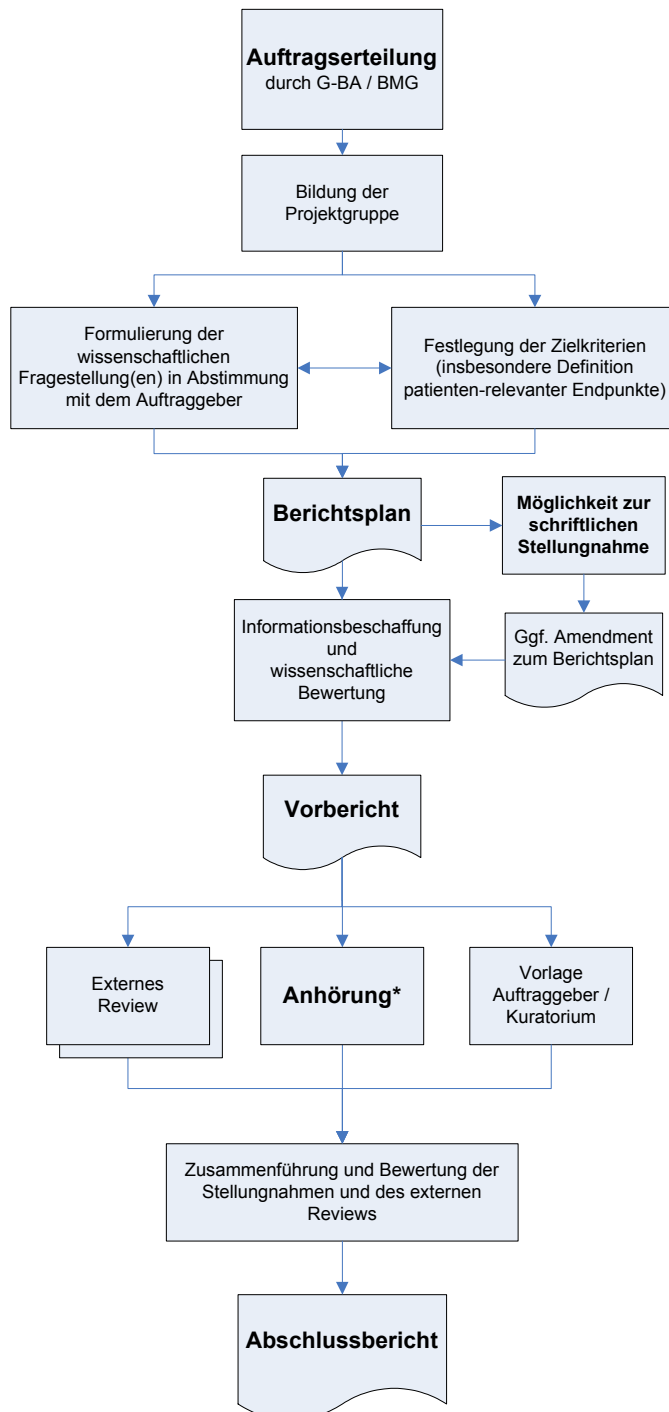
Auftragserteilung
durch G-BA / BMG

Bildung der Projektgruppe

Formulierung der wissenschaftlichen Fragestellung(en) in Abstimmung mit dem Auftraggeber

Festlegung der Zielkriterien (insbesondere Definition patienten-relevanter Endpunkte)

Berichtsplan

Möglichkeit zur schriftlichen Stellungnahme

Informationsbeschaffung und wissenschaftliche Bewertung

Ggf. Amendment zum Berichtsplan

Vorbericht

Externes Review

Anhörung*

Vorlage Auftraggeber / Kuratorium

Zusammenführung und Bewertung der Stellungnahmen und des externen Reviews

Abschlussbericht